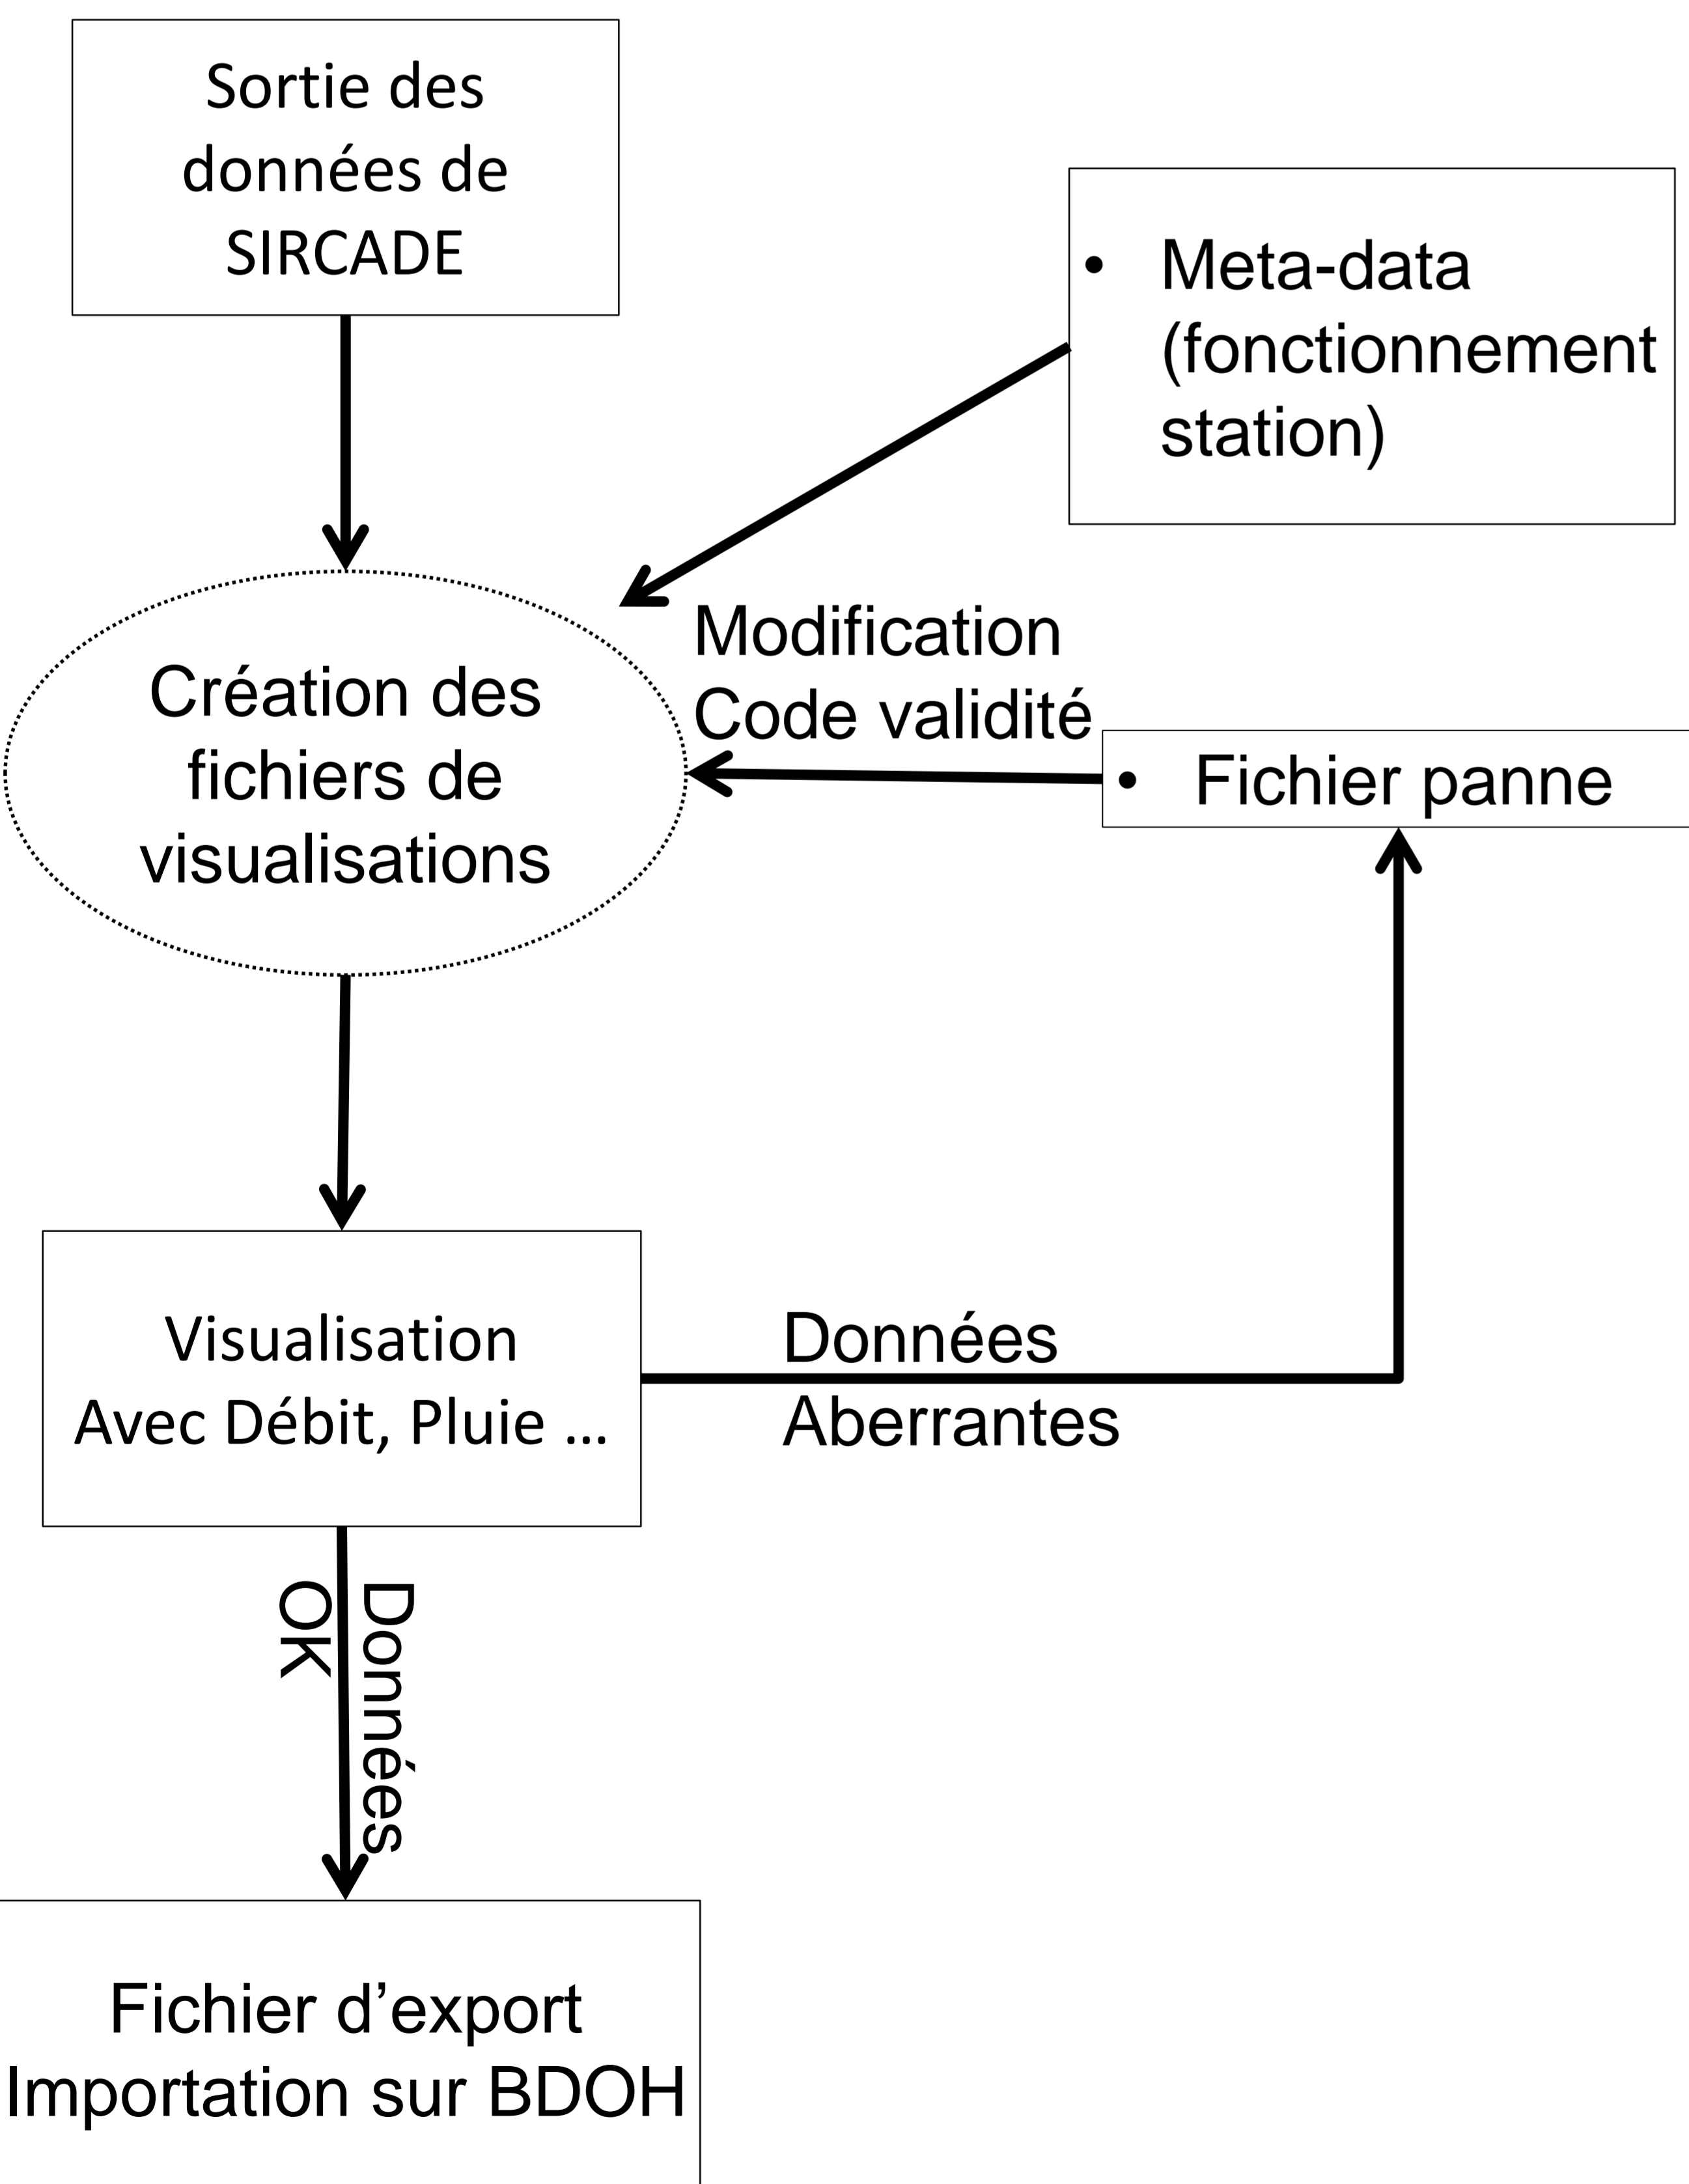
Sortie des données de SIRCADE

• Meta-data (fonctionnement station)

Création des fichiers de visualisations

Modification
Code validité

• Fichier panne

Visualisation
Avec Débit, Pluie …

Données
Aberrantes

Données
OK

Fichier d'export
Importation sur BDOH